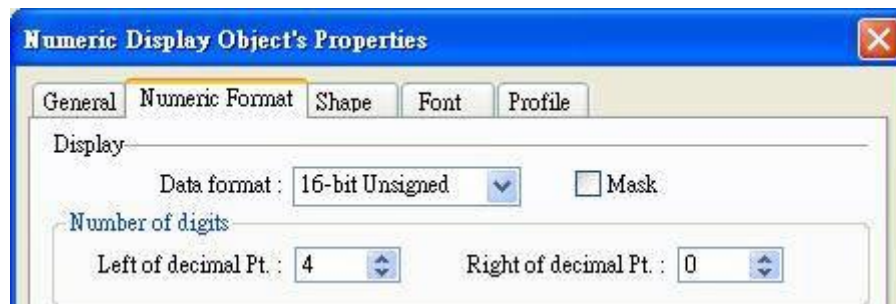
Numeric Display Object's Properties

General | Numeric Format | Shape | Font | Profile

Display

Data format : 16-bit Unsigned

Mask

Number of digits

Left of decimal Pt. : 4

Right of decimal Pt. : 0